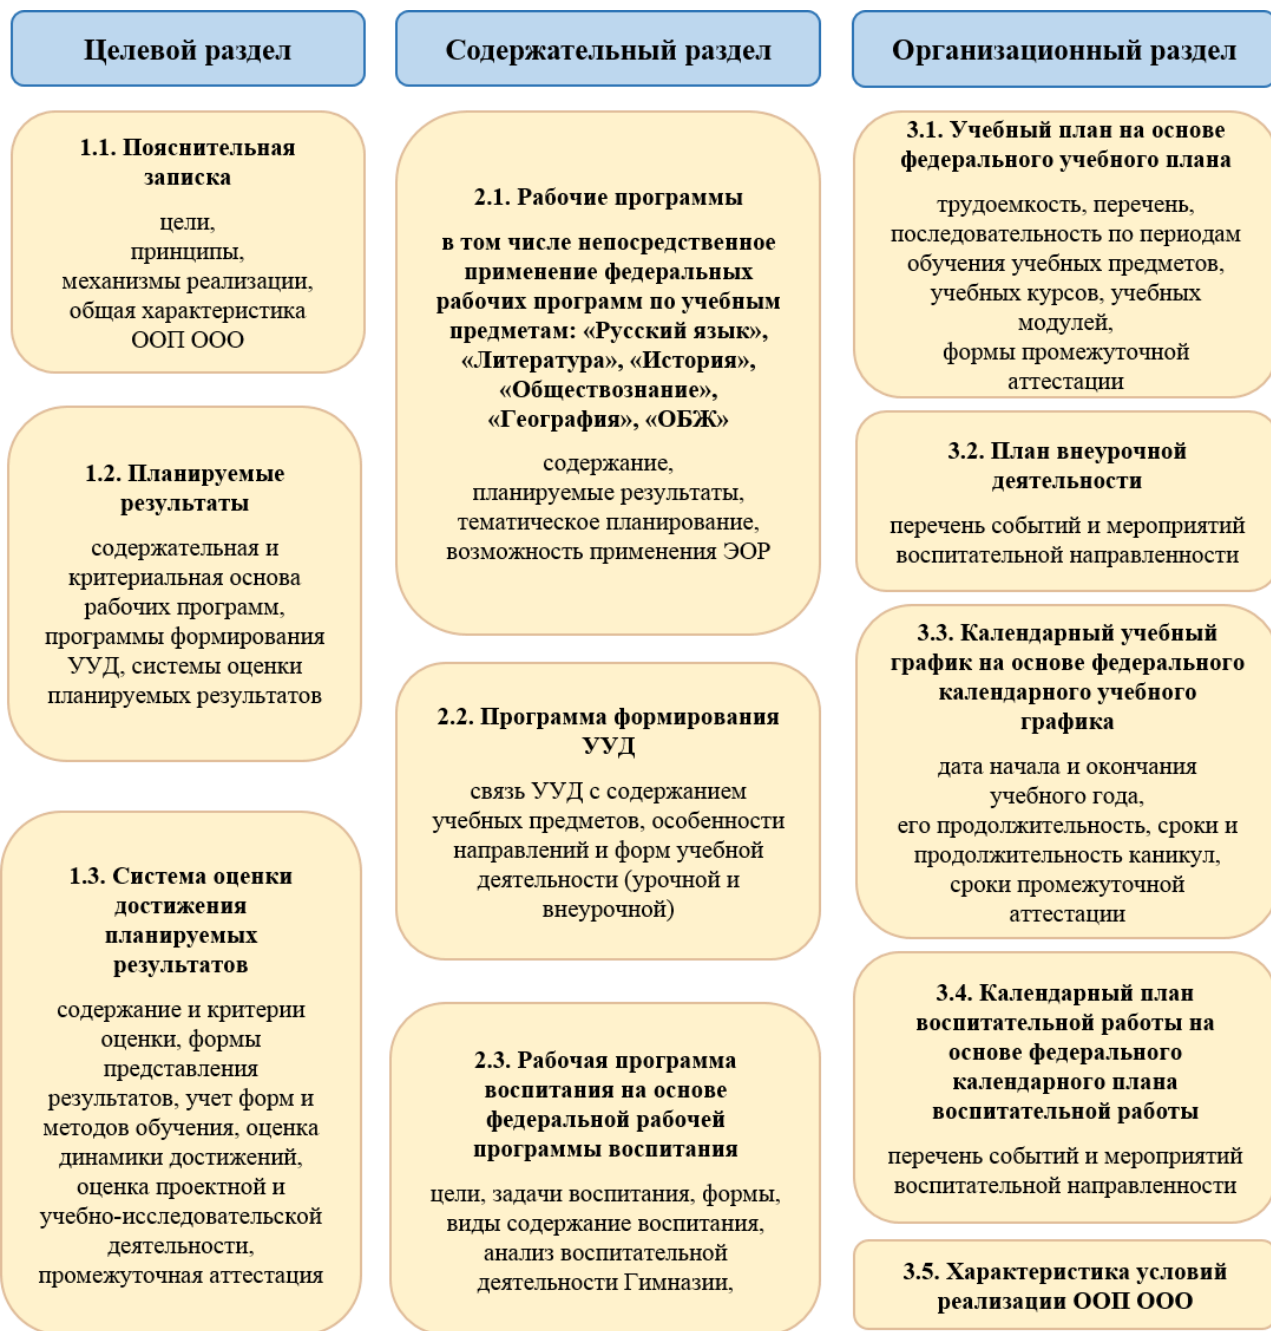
Целевой раздел

1.1. Пояснительная записка

цели, принципы, механизмы реализации, общая характеристика ООП ООО

1.2. Планируемые результаты

содержательная и критериальная основа рабочих программ, программы формирования УУД, системы оценки планируемых результатов

1.3. Система оценки достижения планируемых результатов

содержание и критерии оценки, формы представления результатов, учет форм и методов обучения, оценка динамики достижений, оценка проектной и учебно-исследовательской деятельности, промежуточная аттестация

Содержательный раздел

2.1. Рабочие программы

в том числе непосредственное применение федеральных рабочих программ по учебным предметам: «Русский язык», «Литература», «История», «Обществознание», «География», «ОБЖ»

содержание, планируемые результаты, тематическое планирование, возможность применения ЭОР

2.2. Программа формирования УУД

связь УУД с содержанием учебных предметов, особенности направлений и форм учебной деятельности (урочной и внеурочной)

2.3. Рабочая программа воспитания на основе федеральной рабочей программы воспитания

цели, задачи воспитания, формы, виды содержание воспитания, анализ воспитательной деятельности Гимназии,

Организационный раздел

3.1. Учебный план на основе федерального учебного плана

трудоемкость, перечень, последовательность по периодам обучения учебных предметов, учебных курсов, учебных модулей, формы промежуточной аттестации

3.2. План внеурочной деятельности

перечень событий и мероприятий воспитательной направленности

3.3. Календарный учебный график на основе федерального календарного учебного графика

дата начала и окончания учебного года, его продолжительность, сроки и продолжительность каникул, сроки промежуточной аттестации

3.4. Календарный план воспитательной работы на основе федерального календарного плана воспитательной работы

перечень событий и мероприятий воспитательной направленности

3.5. Характеристика условий реализации ООП ООО